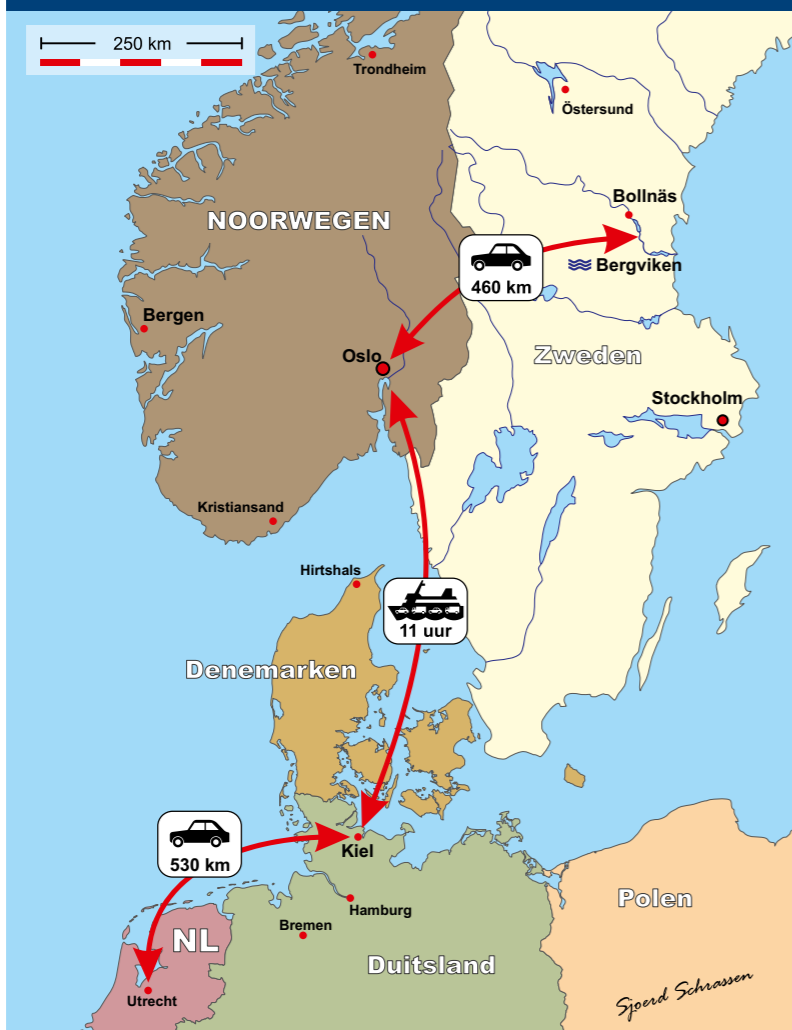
250 km

Trondheim

Östersund

NOORWEGEN

Bollnäs

460 km

Bergviken

Bergen

Oslo

Zweden

Stockholm

Kristiansand

Hirtshals

11 uur

Denemarken

530 km

Kiel

Hamburg

Bremen

Polen

NL

Utrecht

Duitsland

Sjoerd Schrassen